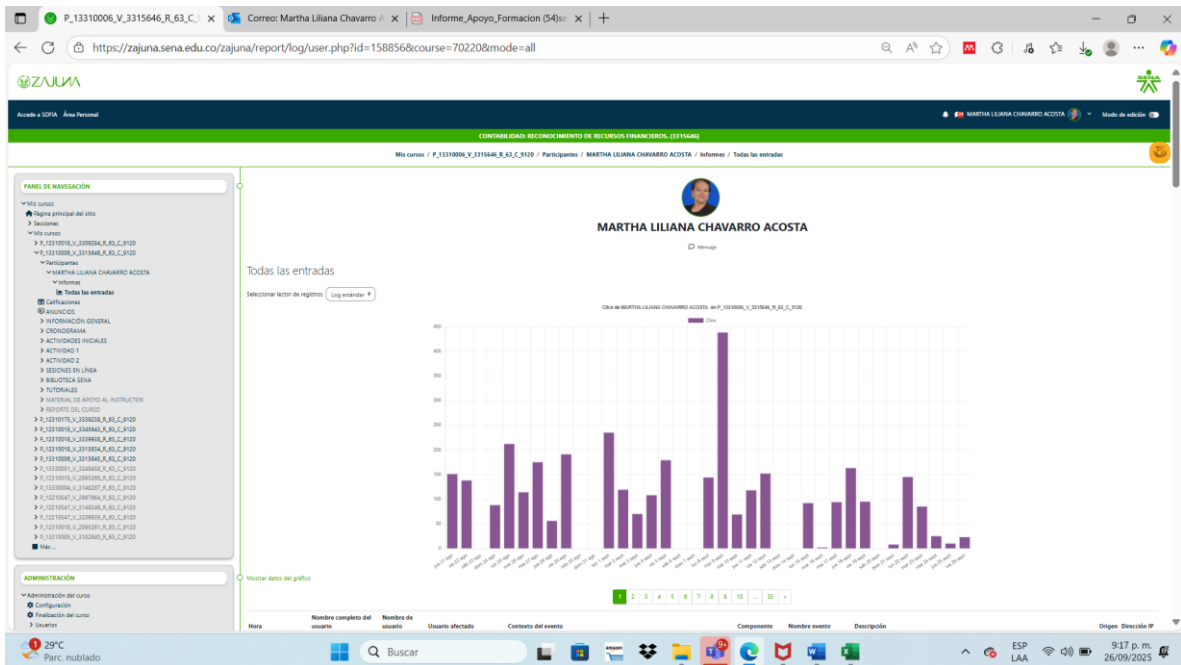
P_13310006_V_3315646_R_63_C_ ×
Correo: Martha Liliana Chavarro A ×
Informe_Apoyo_Formacion (54)se ×
+

https://zajuna.sena.edu.co/zajuna/report/log/user.php?id=158856&course=70220&mode=all

ZAJUNA

Accede a SOFIA Área Personal
MARTHA LILIANA CHAVARRO ACOSTA
Modo de edición

CONTABILIDAD: RECONOCIMIENTO DE RECURSOS FINANCIEROS. (3315646)

Mis cursos / P_13310006_V_3315646_R_63_C_9120 / Participantes / MARTHA LILIANA CHAVARRO ACOSTA / Informes / Todas las entradas

PANEL DE NAVEGACIÓN
Mis cursos
Página principal del sitio
Secciones
Mis cursos
P_12310018_V_3309284_R_63_C_9120
P_13310006_V_3315646_R_63_C_9120
Participantes
MARTHA LILIANA CHAVARRO ACOSTA
Informes
Todas las entradas
Calificaciones
ANUNCIOS
INFORMACIÓN GENERAL
CRONOGRAMA
ACTIVIDADES INICIALES
ACTIVIDAD 1
ACTIVIDAD 2
SESIONES EN LÍNEA
BIBLIOTECA SENA
TUTORIALES
MATERIAL DE APOYO AL INSTRUCTOR
REPORTE DEL CURSO
P_12310175_V_3339238_R_63_C_9120
P_12310018_V_3345643_R_63_C_9120
P_12310018_V_3339938_R_63_C_9120
P_12310018_V_3315834_R_63_C_9120
P_13310006_V_3315645_R_63_C_9120
P_13330051_V_3248458_R_63_C_9120
P_12310018_V_2895280_R_63_C_9120
P_13330004_V_3148287_R_63_C_9120
P_12210547_V_2867864_R_63_C_9120
P_12210547_V_3148249_R_63_C_9120
P_12210547_V_3206939_R_63_C_9120
P_12310018_V_2895281_R_63_C_9120
P_13310005_V_3182846_R_63_C_9120
Más ...

ADMINISTRACIÓN
Administración del curso
Configuración
Finalización del curso
Usuarios

MARTHA LILIANA CHAVARRO ACOSTA
Mensaje

Todas las entradas

Seleccionar lector de registros Log estándar

Clics de MARTHA LILIANA CHAVARRO ACOSTA en P_13310006_V_3315646_R_63_C_9120
Clics
450
400
350
300
250
200
150
100
50
0

Mostrar datos del gráfico

1 2 3 4 5 6 7 8 9 10 ... 35 »

| Hora | Nombre completo del usuario | Nombre de usuario | Usuario afectado | Contexto del evento | Componente | Nombre evento | Descripción | Origen | Dirección IP |
|---|---|---|---|---|---|---|---|---|---|

29°C
Parc. nublado
Buscar
ESP LAA
9:17 p. m.
26/09/2025